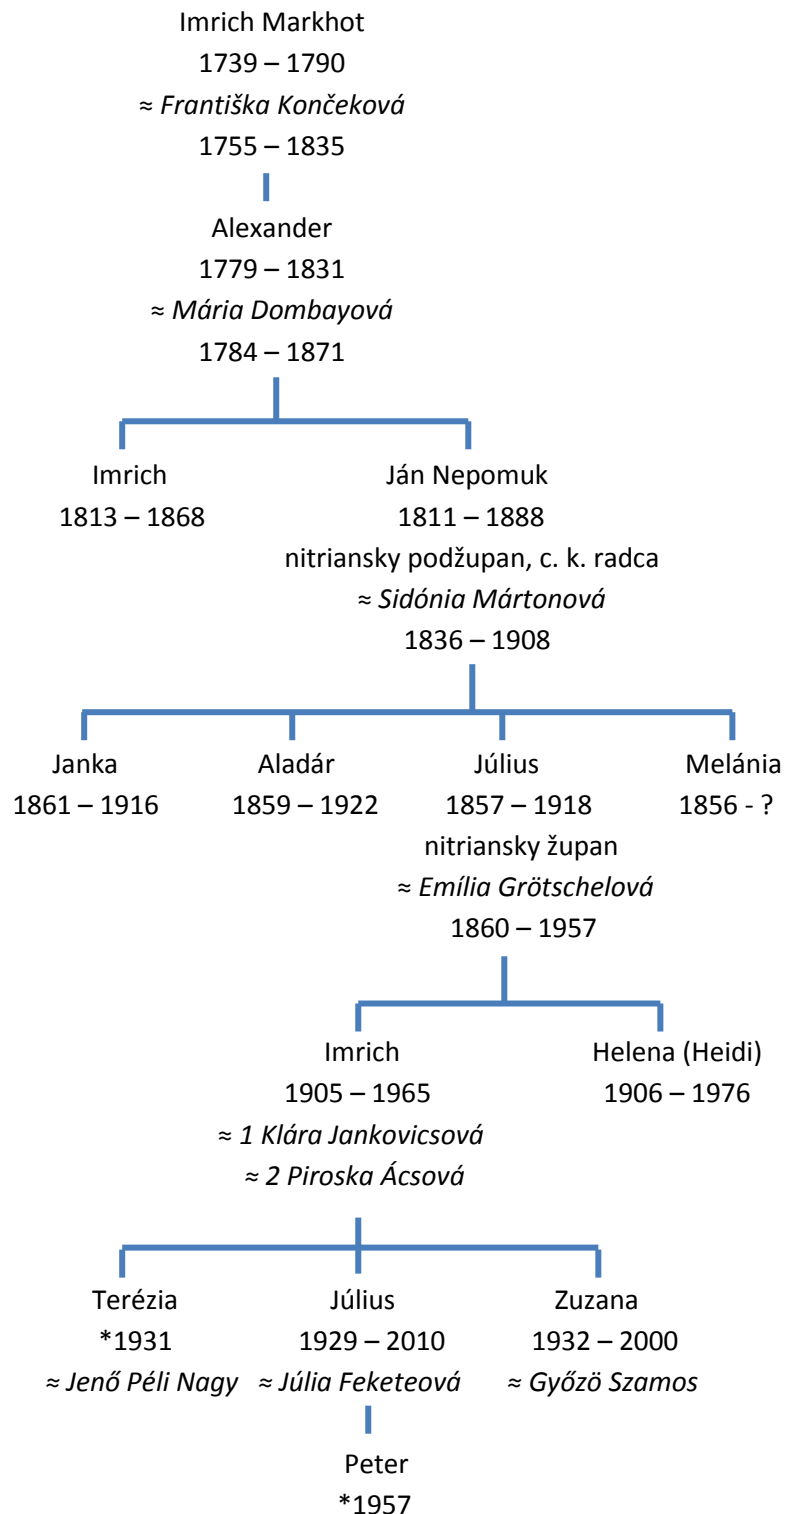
Imrich Markhot
1739 – 1790
≈ Františka Končeková
1755 – 1835

Alexander
1779 – 1831
≈ Mária Dombayová
1784 – 1871

Imrich
1813 – 1868

Ján Nepomuk
1811 – 1888
nitriansky podžupan, c. k. radca
≈ Sidónia Mártonová
1836 – 1908

Janka
1861 – 1916

Aladár
1859 – 1922

Július
1857 – 1918
nitriansky župan
≈ Emília Grötschelová
1860 – 1957

Melánia
1856 - ?

Imrich
1905 – 1965
≈ 1 Klára Jankovicsová
≈ 2 Piroska Ácsová

Helena (Heidi)
1906 – 1976

Terézia
*1931
≈ Jenő Péli Nagy

Július
1929 – 2010
≈ Júlia Feketeová

Zuzana
1932 – 2000
≈ Győzö Szamos

Peter
*1957